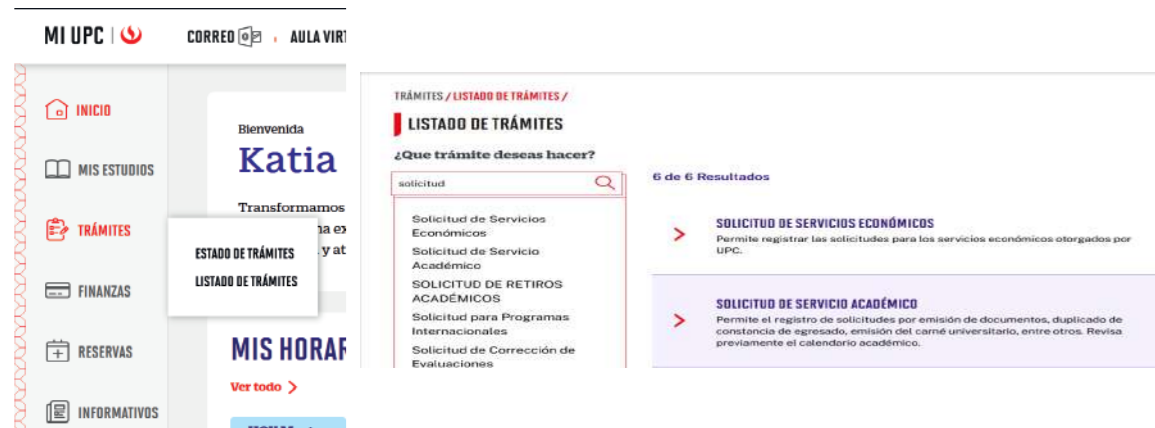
MI UPC | CORREO · AULA VIRT

INICIO
MIS ESTUDIOS
TRÁMITES
FINANZAS
RESERVAS
INFORMATIVOS

Bienvenida
Katia
Transformamos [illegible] na ex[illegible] y at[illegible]

ESTADO DE TRÁMITES
LISTADO DE TRÁMITES

MIS HORAR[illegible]
Ver todo >

TRÁMITES / LISTADO DE TRÁMITES /
LISTADO DE TRÁMITES
¿Que trámite deseas hacer?
solicitud

Solicitud de Servicios Económicos
Solicitud de Servicio Académico
SOLICITUD DE RETIROS ACADÉMICOS
Solicitud para Programas Internacionales
Solicitud de Corrección de Evaluaciones

6 de 6 Resultados

SOLICITUD DE SERVICIOS ECONÓMICOS
Permite registrar las solicitudes para los servicios económicos otorgados por UPC.

SOLICITUD DE SERVICIO ACADÉMICO
Permite el registro de solicitudes por emisión de documentos, duplicado de constancia de egresado, emisión del carné universitario, entre otros. Revisa previamente el calendario académico.